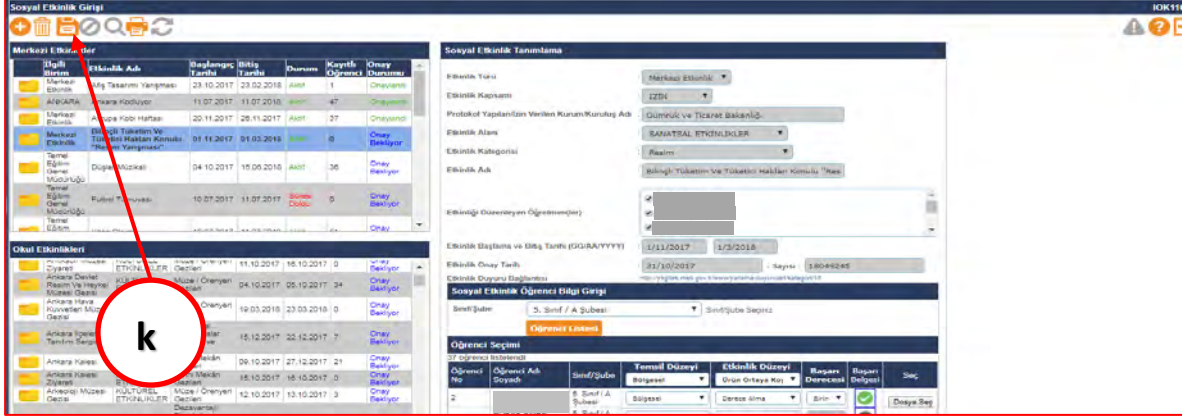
Sosyal Etkinlik Girişi

IOK11

Merkezi Etkinlikler

| İlgili Birim | Etkinlik Adı | Başlangıç Tarihi | Bitiş Tarihi | Durum | Kayıtlı Öğrenci | Onay Durumu |
|---|---|---|---|---|---|---|
| Merkezi Etkinlik | Afiş Tasarımı Yarışması | 23.10.2017 | 23.02.2018 | Aktif | 1 | Onaylandı |
| ANKARA | Ankara Kodluyor | 11.07.2017 | 11.07.2018 | Aktif | 47 | Onaylandı |
| Merkezi Etkinlik | Avrupa Kobi Haftası | 20.11.2017 | 26.11.2017 | Aktif | 37 | Onaylandı |
| Merkezi Etkinlik | Bilinçli Tüketim Ve Tüketici Hakları Konulu "Resim Yarışması" | 01.11.2017 | 01.03.2018 | Aktif | 0 | Onay Bekliyor |
| Temel Eğitim Genel Müdürlüğü | Düşler Müzikali | 04.10.2017 | 15.06.2018 | Aktif | 36 | Onay Bekliyor |
| Temel Eğitim Genel Müdürlüğü | Futbol Turnuvası | 10.07.2017 | 11.07.2017 | Süresi Doldu | 0 | Onay Bekliyor |
| Temel Eğitim | | | | | | Onay |

Okul Etkinlikleri

| | | | | | |
|---|---|---|---|---|---|
| Ankara Müzesi Ziyareti | KÜLTÜREL ETKİNLİKLER | Müze / Ören Yeri Gezileri | 11.10.2017 | 16.10.2017 | 0 | Onay Bekliyor |
| Ankara Devlet Resim Ve Heykel Müzesi Gezisi | | Müze / Örenyeri Gezileri | 04.10.2017 | 05.10.2017 | 34 | Onay Bekliyor |
| Ankara Hava Kuvvetleri Müzesi Gezisi | | Müze / Örenyeri | 19.03.2018 | 23.03.2018 | 0 | Onay Bekliyor |
| Ankara İlgeleri Tanıtım Gezisi | | | 15.12.2017 | 22.12.2017 | 7 | Onay Bekliyor |
| Ankara Kalesi | | Mekân | 09.10.2017 | 27.12.2017 | 21 | Onay Bekliyor |
| Ankara Kalesi Ziyareti | | Mekân | 11.10.2017 | 16.10.2017 | 0 | Onay Bekliyor |
| Arkeoloji Müzesi Gezisi | KÜLTÜREL ETKİNLİKLER | Müze / Ören Yeri Gezileri | 12.10.2017 | 13.10.2017 | 3 | Onay Bekliyor |

k

Sosyal Etkinlik Tanımlama

Etkinlik Türü: Merkezi Etkinlik
Etkinlik Kapsamı: İZİN
Protokol Yapılan/İzin Verilen Kurum/Kuruluş Adı: Gümrük ve Ticaret Bakanlığı
Etkinlik Alanı: SANATSAL ETKİNLİKLER
Etkinlik Kategorisi: Resim
Etkinlik Adı: Bilinçli Tüketim Ve Tüketici Hakları Konulu "Res
Etkinliği Düzenleyen Öğretmen(ler)
Etkinlik Başlama ve Bitiş Tarihi (GG/AA/YYYY): 1/11/2017 1/3/2018
Etkinlik Onay Tarihi: 31/10/2017 - Sayısı: 18046245
Etkinlik Duyuru Bağlantısı

Sosyal Etkinlik Öğrenci Bilgi Girişi
Sınıf/Şube: 5. Sınıf / A Şubesi   Sınıf/Şube Seçiniz
Öğrenci Listesi

Öğrenci Seçimi
37 öğrenci listelendi

| Öğrenci No | Öğrenci Adı Soyadı | Sınıf/Şube | Temsil Düzeyi | Etkinlik Düzeyi | Başarı Derecesi | Başarı Belgesi | Seç |
|---|---|---|---|---|---|---|---|
| | | | Bölgesel | Ürün Ortaya Koy | | | |
| 2 | | 5. Sınıf / A Şubesi | Bölgesel | Derece Alma | Birin | | Dosya Seç |